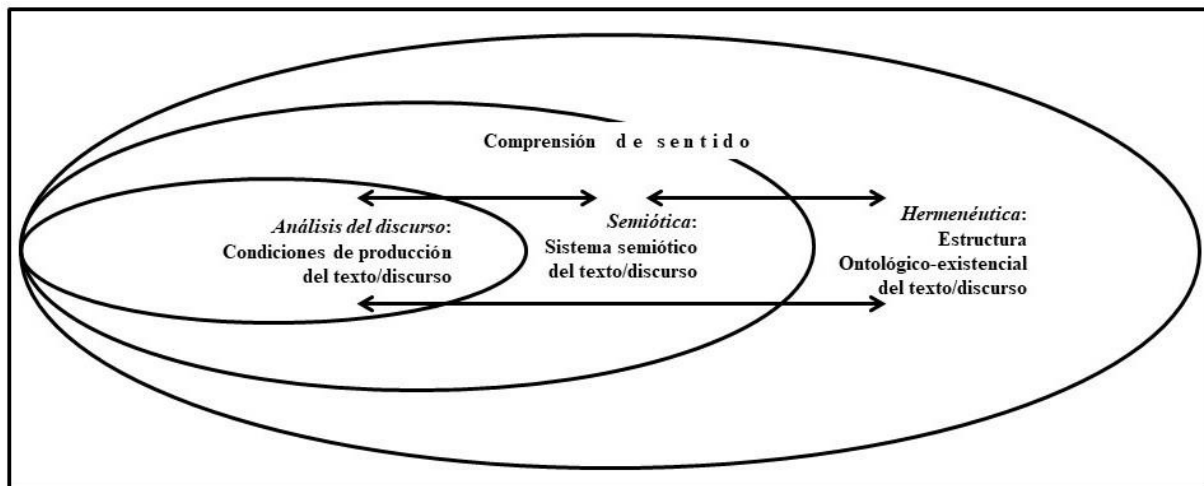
Comprensión de sentido

*Análisis del discurso*:
Condiciones de producción
del texto/discurso

*Semiótica*:
Sistema semiótico
del texto/discurso

*Hermenéutica*:
Estructura
Ontológico-existencial
del texto/discurso